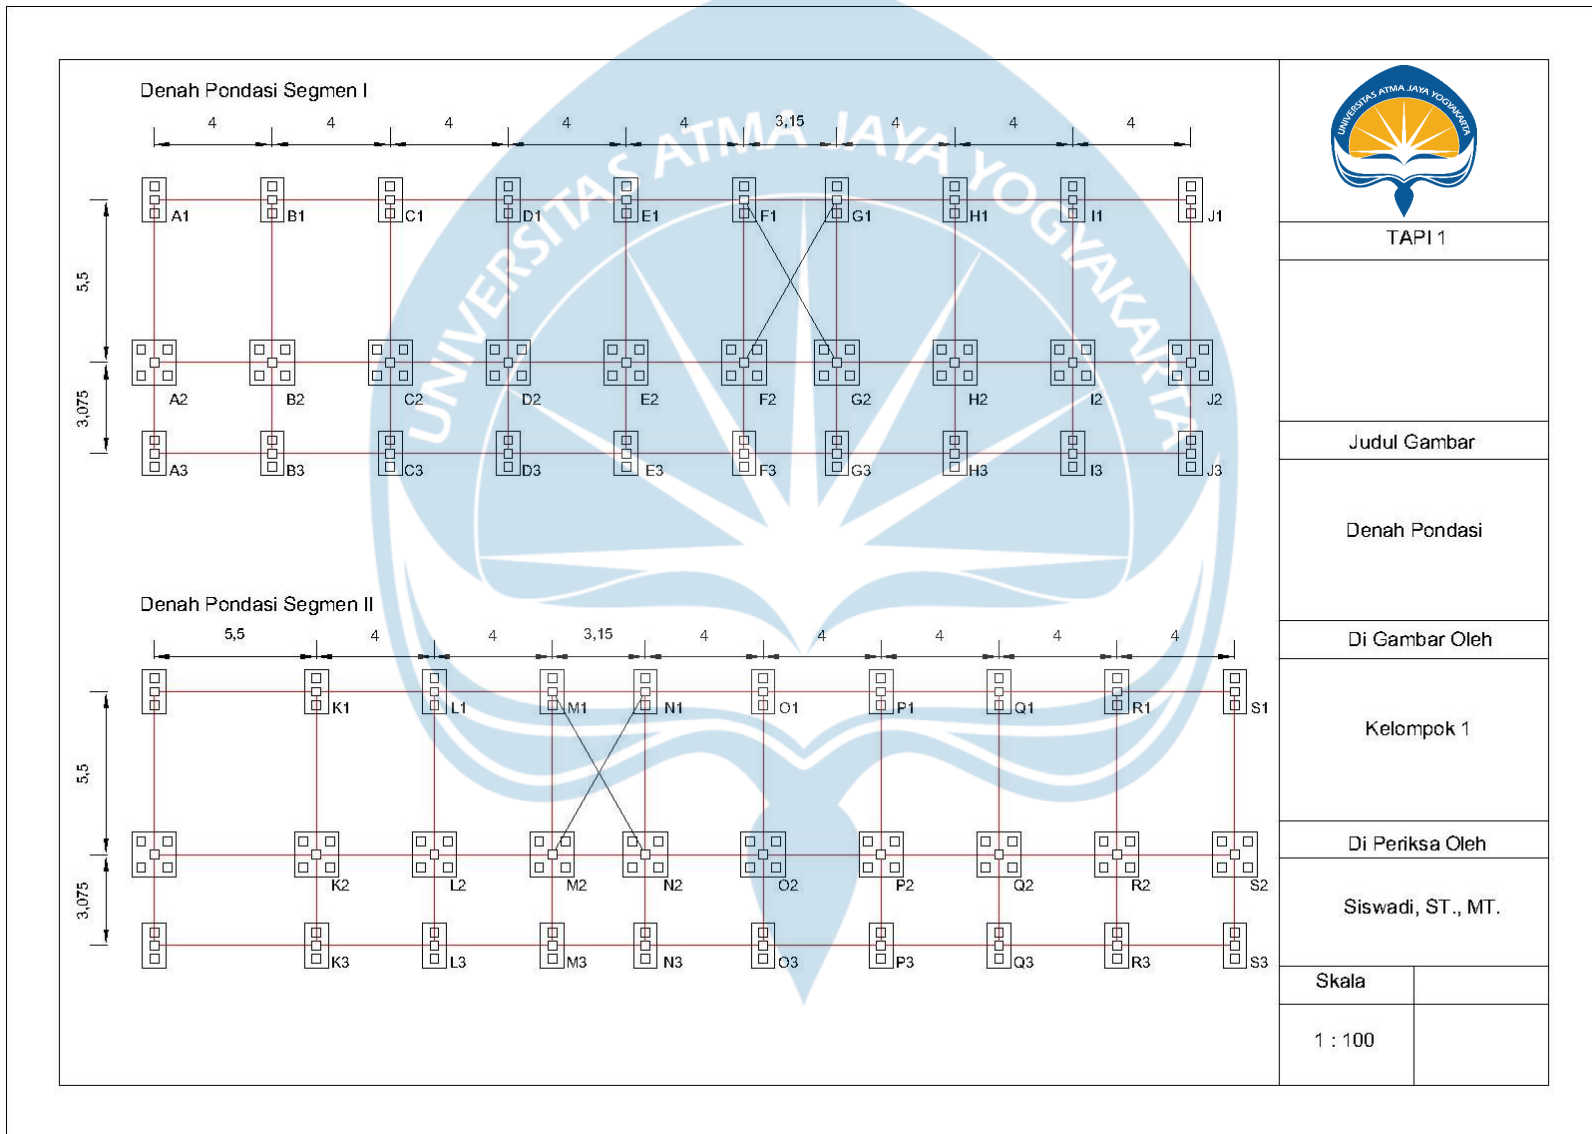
Denah Pondasi Segmen I

4 4 4 4 4 3,15 4 4 4

5,5

3,075

A1 B1 C1 D1 E1 F1 G1 H1 I1 J1

A2 B2 C2 D2 E2 F2 G2 H2 I2 J2

A3 B3 C3 D3 E3 F3 G3 H3 I3 J3

Denah Pondasi Segmen II

5,5 4 4 3,15 4 4 4 4 4

5,5

3,075

K1 L1 M1 N1 O1 P1 Q1 R1 S1

K2 L2 M2 N2 O2 P2 Q2 R2 S2

K3 L3 M3 N3 O3 P3 Q3 R3 S3

UNIVERSITAS ATMA JAYA YOGYAKARTA

UNIVERSITAS ATMA JAYA YOGYAKARTA

TAPI 1

Judul Gambar

Denah Pondasi

Di Gambar Oleh

Kelompok 1

Di Periksa Oleh

Siswadi, ST., MT.

Skala

1 : 100